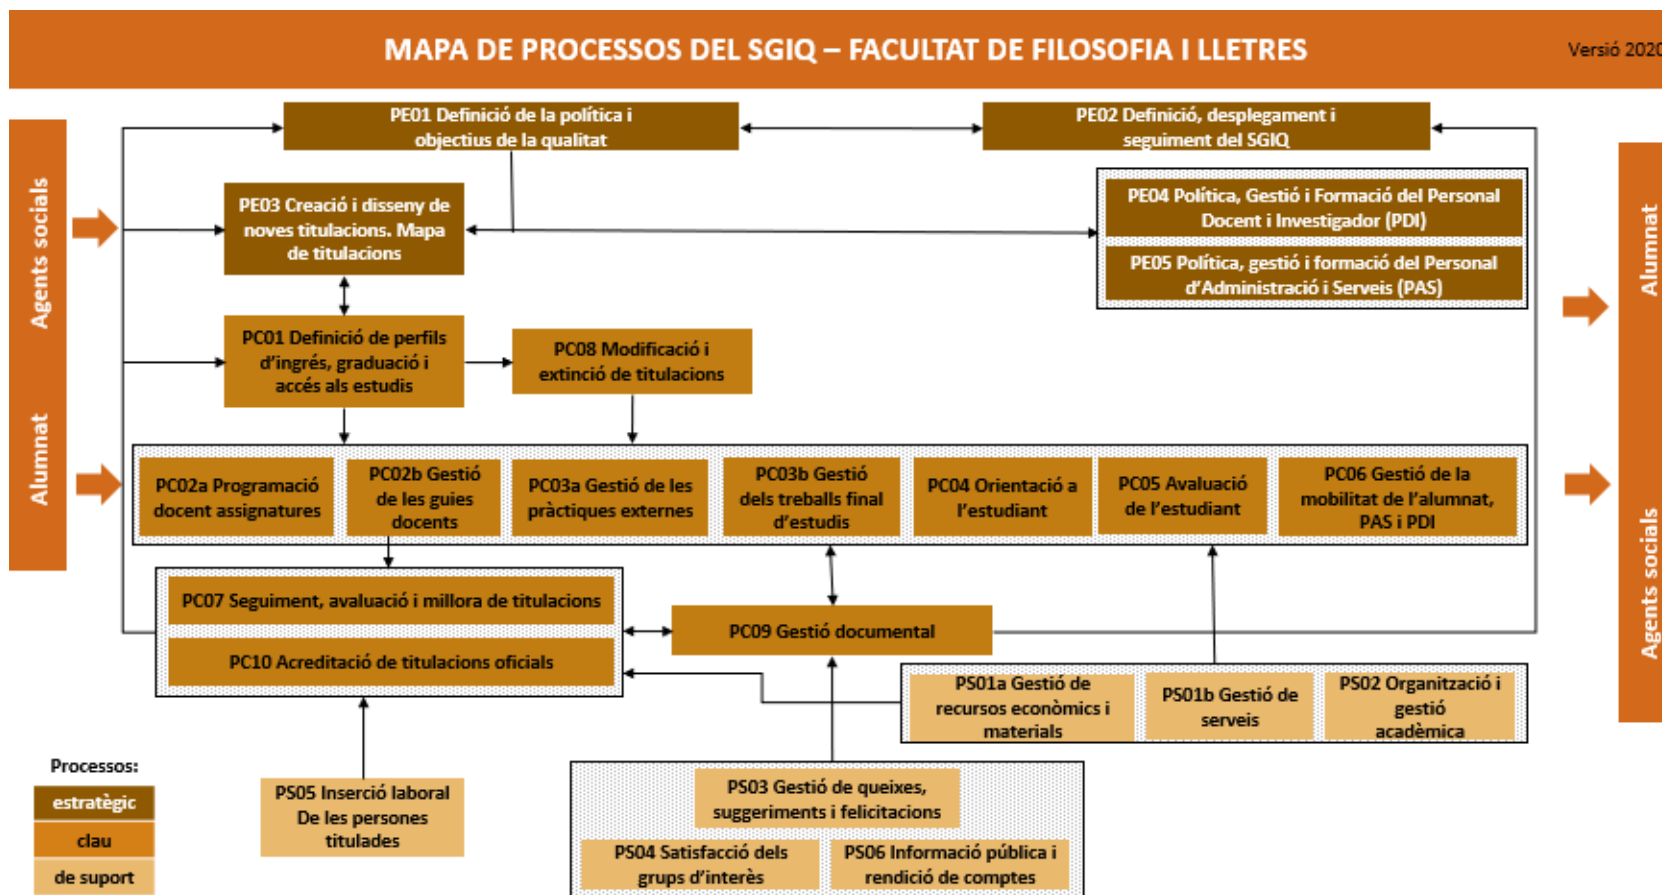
MAPA DE PROCESSOS DEL SGIQ – FACULTAT DE FILOSOFIA I LLETRES

Versió 2020

Agents socials

Alumnat

PE01 Definició de la política i objectius de la qualitat

PE02 Definició, desplegament i seguiment del SGIQ

PE03 Creació i disseny de noves titulacions. Mapa de titulacions

PE04 Política, Gestió i Formació del Personal Docent i Investigador (PDI)

PE05 Política, gestió i formació del Personal d'Administració i Serveis (PAS)

PC01 Definició de perfils d'ingrés, graduació i accés als estudis

PC08 Modificació i extinció de titulacions

PC02a Programació docent assignatures

PC02b Gestió de les guies docents

PC03a Gestió de les pràctiques externes

PC03b Gestió dels treballs final d'estudis

PC04 Orientació a l'estudiant

PC05 Avaluació de l'estudiant

PC06 Gestió de la mobilitat de l'alumnat, PAS i PDI

PC07 Seguiment, avaluació i millora de titulacions

PC10 Acreditació de titulacions oficials

PC09 Gestió documental

PS01a Gestió de recursos econòmics i materials

PS01b Gestió de serveis

PS02 Organització i gestió acadèmica

Processos:

estratègic

clau

de suport

PS05 Inserció laboral De les persones titulades

PS03 Gestió de queixes, suggeriments i felicitacions

PS04 Satisfacció dels grups d'interès

PS06 Informació pública i rendició de comptes

Alumnat

Agents socials